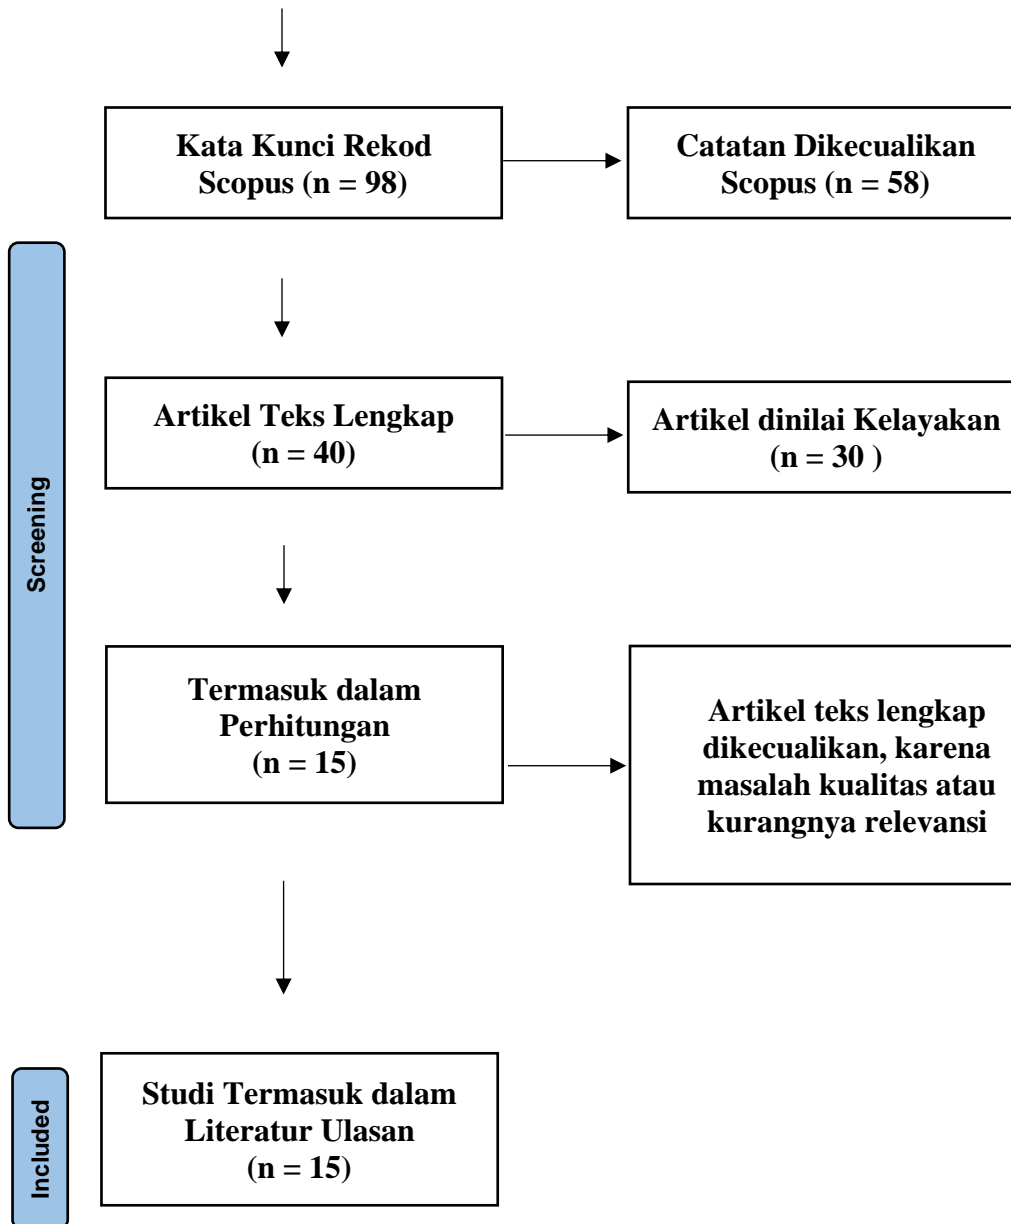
Kata Kunci Rekod Scopus (n = 98)

Catatan Dikecualikan Scopus (n = 58)

Screening

Artikel Teks Lengkap (n = 40)

Artikel dinilai Kelayakan (n = 30 )

Termasuk dalam Perhitungan (n = 15)

Artikel teks lengkap dikecualikan, karena masalah kualitas atau kurangnya relevansi

Included

Studi Termasuk dalam Literatur Ulasan (n = 15)